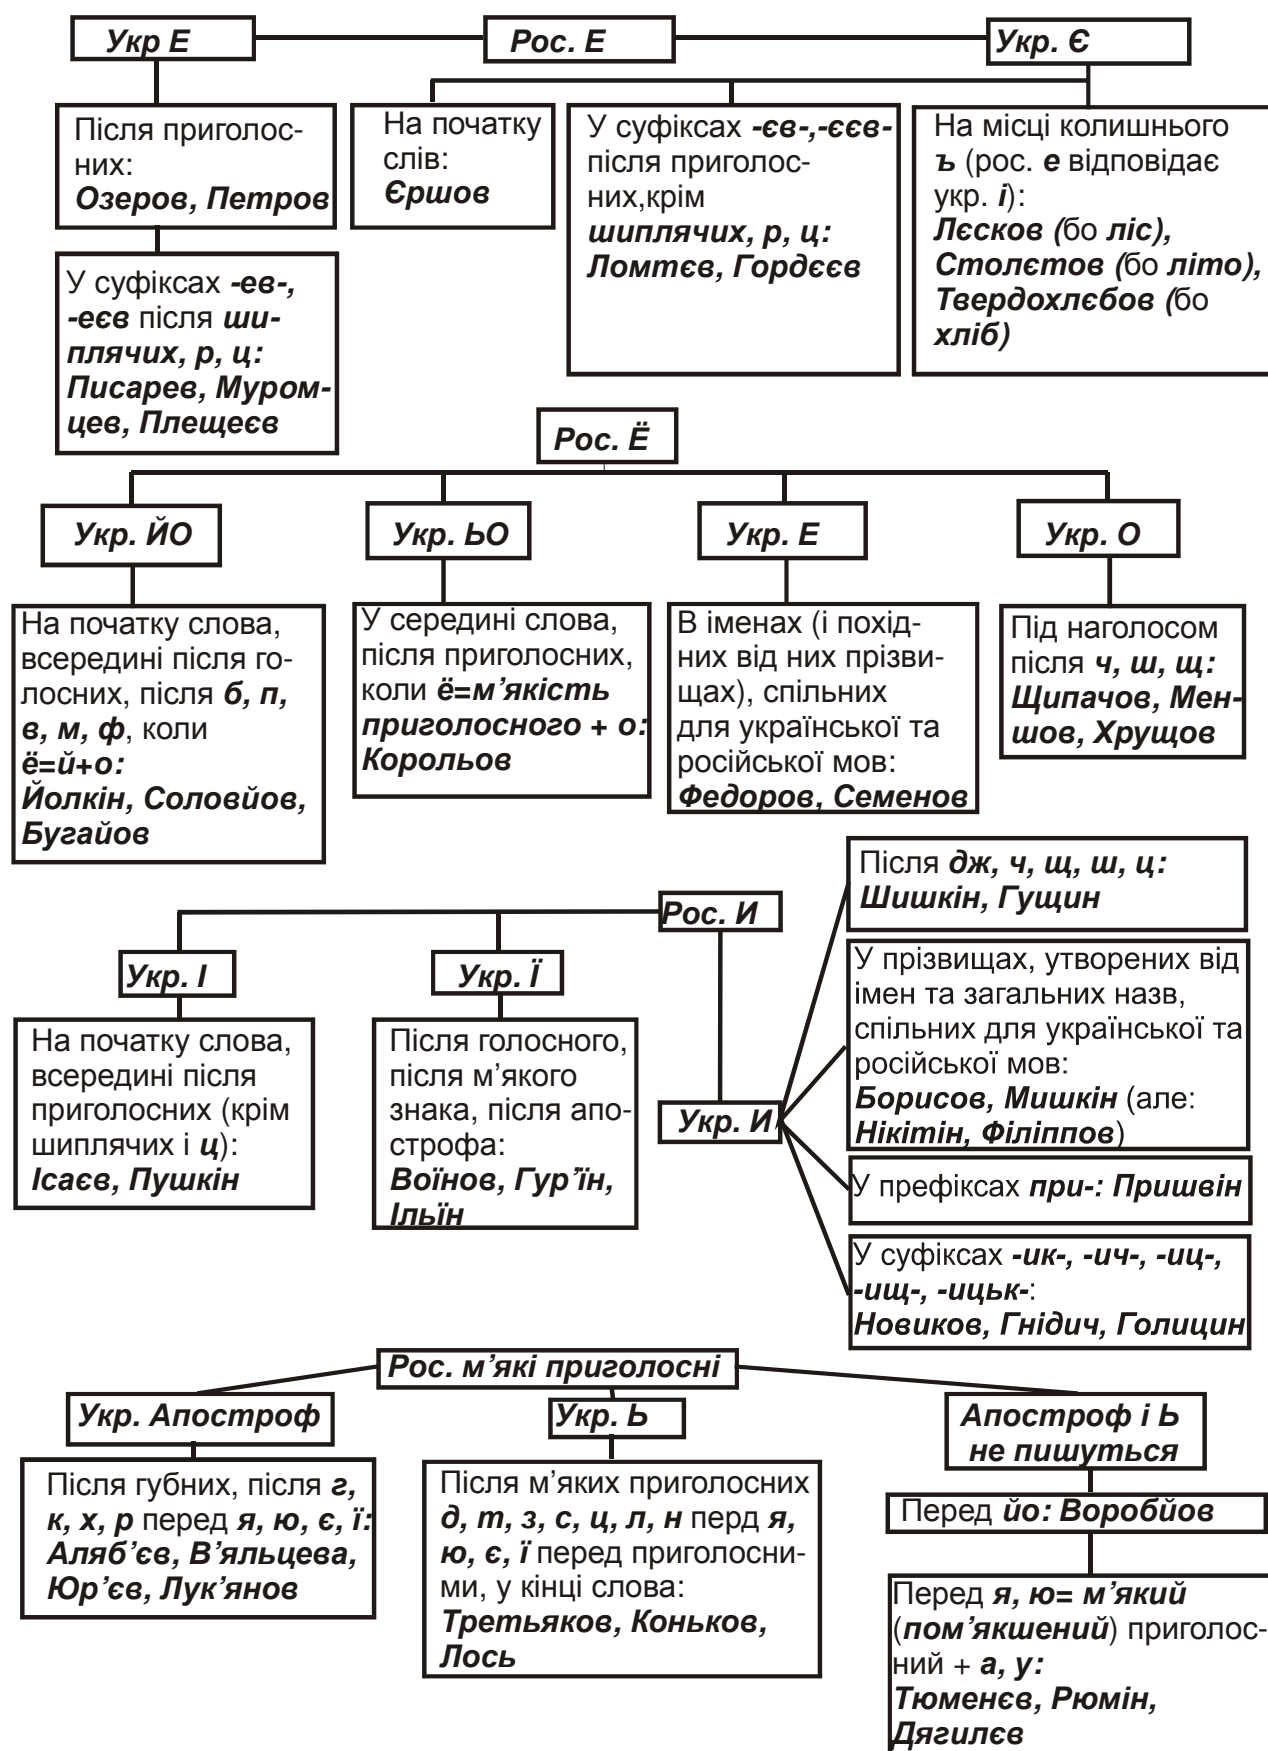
Укр Е

Рос. Е

Укр. Є

Після приголосних: Озеров, Петров

У суфіксах -ев-, -еєв після шиплячих, р, ц: Писарев, Муромцев, Плещеєв

На початку слів: Єршов

У суфіксах -єв-,-єєв- після приголосних,крім шиплячих, р, ц: Ломтєв, Гордєєв

На місці колишнього ъ (рос. е відповідає укр. і): Лєсков (бо ліс), Столєтов (бо літо), Твердохлєбов (бо хліб)

Рос. Ё

Укр. ЙО

На початку слова, всередині після голосних, після б, п, в, м, ф, коли ё=й+о: Йолкін, Соловйов, Бугайов

Укр. ЬО

У середині слова, після приголосних, коли ё=м'якість приголосного + о: Корольов

Укр. Е

В іменах (і похідних від них прізвищах), спільних для української та російської мов: Федоров, Семенов

Укр. О

Під наголосом після ч, ш, щ: Щипачов, Меншов, Хрущов

Рос. И

Укр. І

На початку слова, всередині після приголосних (крім шиплячих і ц): Ісаєв, Пушкін

Укр. Ї

Після голосного, після м'якого знака, після апострофа: Воїнов, Гур'їн, Ільїн

Укр. И

Після дж, ч, щ, ш, ц: Шишкін, Гущин

У прізвищах, утворених від імен та загальних назв, спільних для української та російської мов: Борисов, Мишкін (але: Нікітін, Філіппов)

У префіксах при-: Пришвін

У суфіксах -ик-, -ич-, -иц-, -ищ-, -ицьк-: Новиков, Гнідич, Голицин

Рос. м'які приголосні

Укр. Апостроф

Після губних, після г, к, х, р перед я, ю, є, ї: Аляб'єв, В'яльцева, Юр'єв, Лук'янов

Укр. Ь

Після м'яких приголосних д, т, з, с, ц, л, н перд я, ю, є, ї перед приголосними, у кінці слова: Третьяков, Коньков, Лось

Апостроф і Ь не пишуться

Перед йо: Воробйов

Перед я, ю= м'який (пом'якшений) приголосний + а, у: Тюменєв, Рюмін, Дягилєв